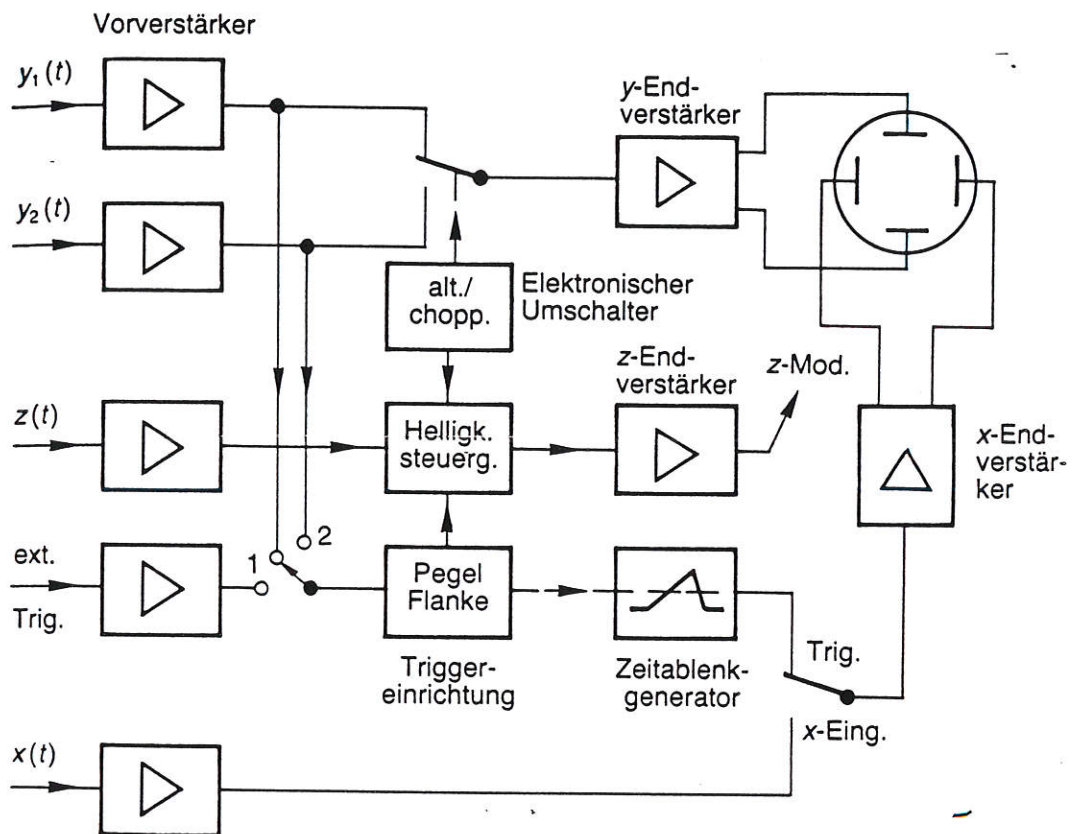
Vorverstärker

$y_1(t)$

$y_2(t)$

$y$-Endverstärker

alt./ chopp.

Elektronischer Umschalter

$z$-Endverstärker

$z$-Mod.

$z(t)$

Helligk. steuerg.

$x$-Endverstärker

2

ext.

Trig.

1

Pegel Flanke

Triggereinrichtung

Zeitablenkgenerator

Trig.

$x$-Eing.

$x(t)$